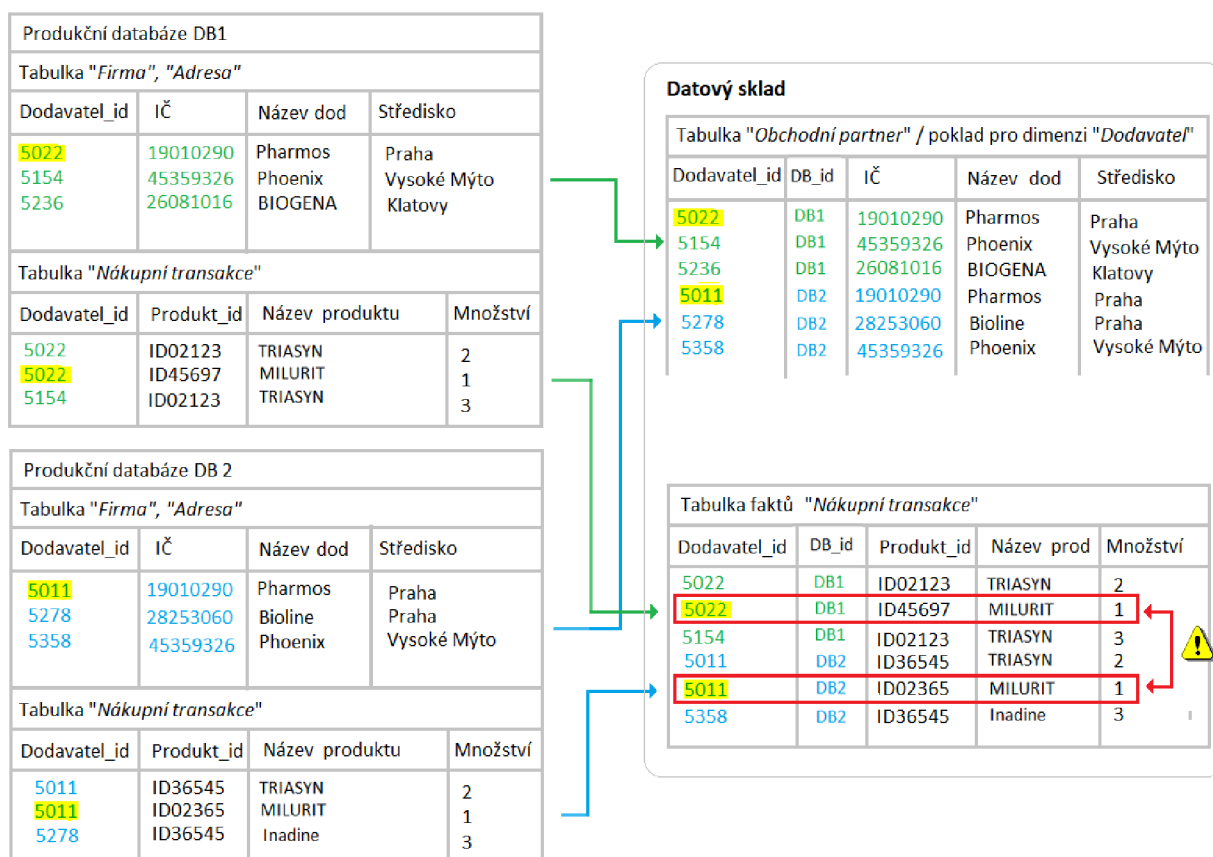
Produkční databáze DB1

Tabulka "*Firma*", "*Adresa*"

| Dodavatel_id | IČ | Název dod | Středisko |
|---|---|---|---|
| 5022<br>5154<br>5236 | 19010290<br>45359326<br>26081016 | Pharmos<br>Phoenix<br>BIOGENA | Praha<br>Vysoké Mýto<br>Klatovy |

Tabulka "*Nákupní transakce*"

| Dodavatel_id | Produkt_id | Název produktu | Množství |
|---|---|---|---|
| 5022<br>5022<br>5154 | ID02123<br>ID45697<br>ID02123 | TRIASYN<br>MILURIT<br>TRIASYN | 2<br>1<br>3 |

Produkční databáze DB 2

Tabulka "*Firma*", "*Adresa*"

| Dodavatel_id | IČ | Název dod | Středisko |
|---|---|---|---|
| 5011<br>5278<br>5358 | 19010290<br>28253060<br>45359326 | Pharmos<br>Bioline<br>Phoenix | Praha<br>Praha<br>Vysoké Mýto |

Tabulka "*Nákupní transakce*"

| Dodavatel_id | Produkt_id | Název produktu | Množství |
|---|---|---|---|
| 5011<br>5011<br>5278 | ID36545<br>ID02365<br>ID36545 | TRIASYN<br>MILURIT<br>Inadine | 2<br>1<br>3 |

Datový sklad

Tabulka "*Obchodní partner*" / poklad pro dimenzi "*Dodavatel*"

| Dodavatel_id | DB_id | IČ | Název dod | Středisko |
|---|---|---|---|---|
| 5022<br>5154<br>5236<br>5011<br>5278<br>5358 | DB1<br>DB1<br>DB1<br>DB2<br>DB2<br>DB2 | 19010290<br>45359326<br>26081016<br>19010290<br>28253060<br>45359326 | Pharmos<br>Phoenix<br>BIOGENA<br>Pharmos<br>Bioline<br>Phoenix | Praha<br>Vysoké Mýto<br>Klatovy<br>Praha<br>Praha<br>Vysoké Mýto |

Tabulka faktů "*Nákupní transakce*"

| Dodavatel_id | DB_id | Produkt_id | Název prod | Množství |
|---|---|---|---|---|
| 5022 | DB1 | ID02123 | TRIASYN | 2 |
| 5022 | DB1 | ID45697 | MILURIT | 1 |
| 5154 | DB1 | ID02123 | TRIASYN | 3 |
| 5011 | DB2 | ID36545 | TRIASYN | 2 |
| 5011 | DB2 | ID02365 | MILURIT | 1 |
| 5358 | DB2 | ID36545 | Inadine | 3 |

!